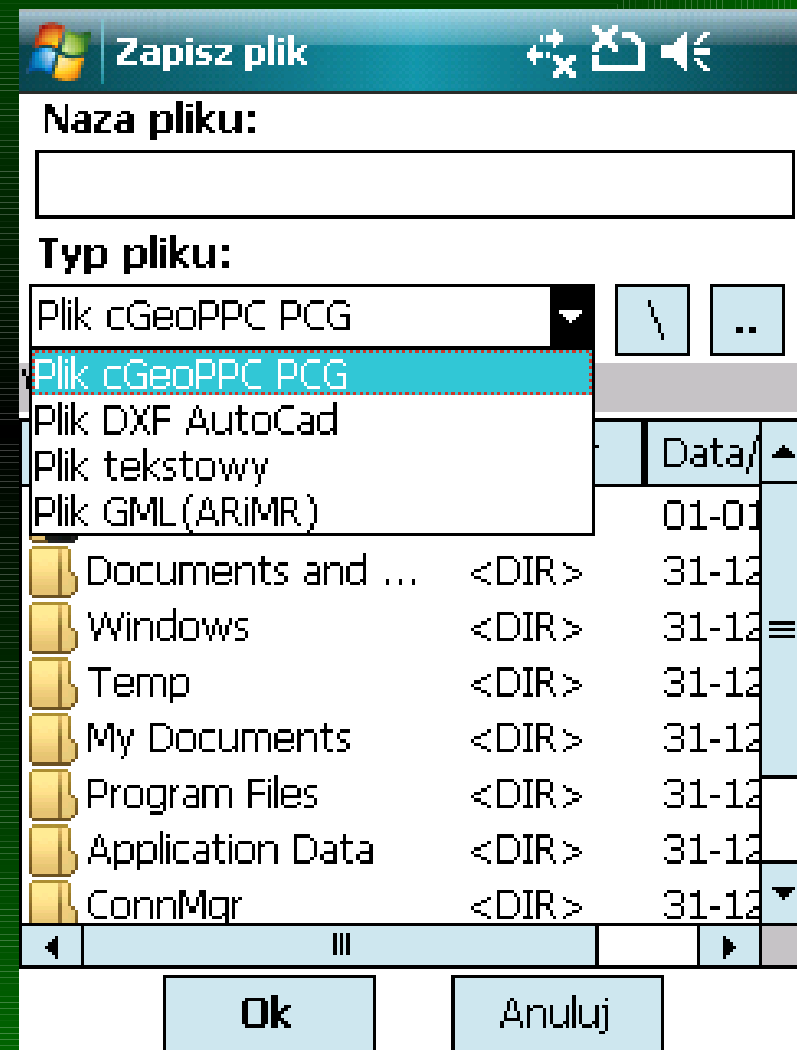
Zapisz plik

Naza pliku:

Typ pliku:

Plik cGeoPPC PCG

\

..

Plik cGeoPPC PCG
Plik DXF AutoCad
Plik tekstowy
Plik GML(ARiMR)

Data/

01-01

| | | |
|---|---|---|
| Documents and ... | <DIR> | 31-12 |
| Windows | <DIR> | 31-12 |
| Temp | <DIR> | 31-12 |
| My Documents | <DIR> | 31-12 |
| Program Files | <DIR> | 31-12 |
| Application Data | <DIR> | 31-12 |
| ConnMgr | <DIR> | 31-12 |

Ok

Anuluj